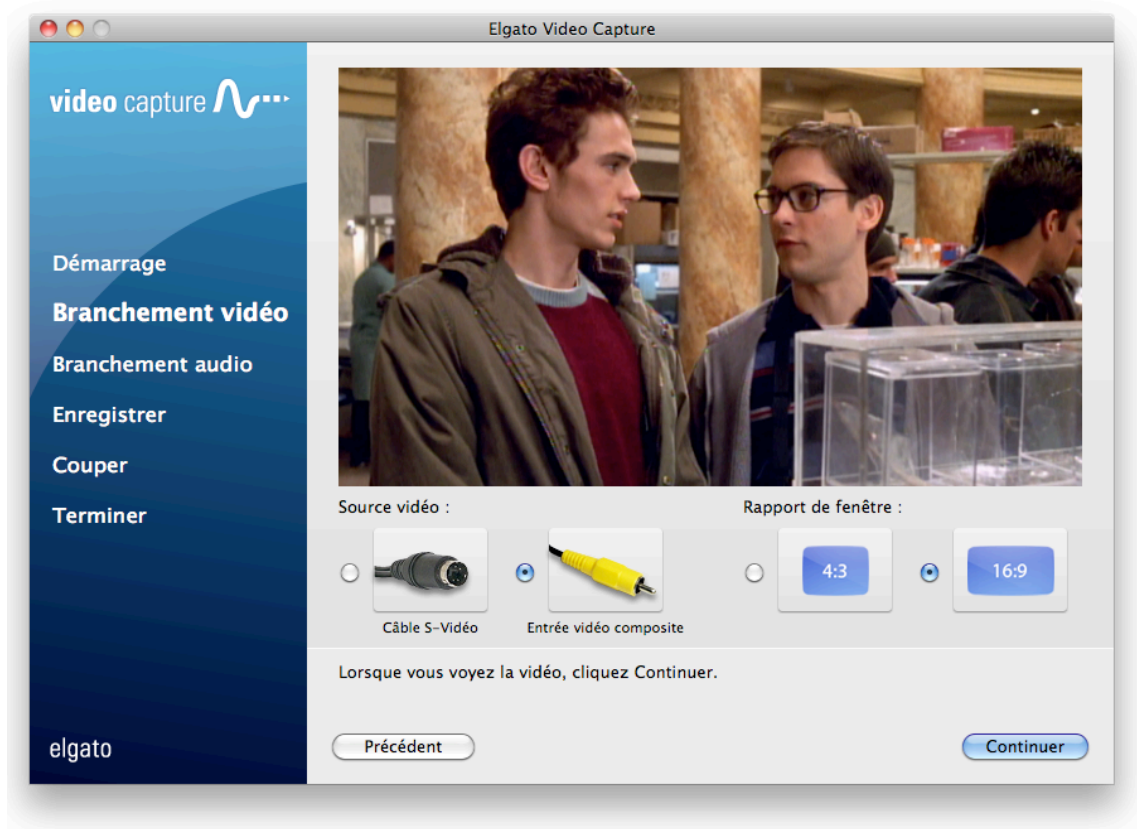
Elgato Video Capture

video capture

Démarrage

Branchement vidéo

Branchement audio

Enregistrer

Couper

Terminer

elgato

Source vidéo :

Câble S-Vidéo

Entrée vidéo composite

Rapport de fenêtre :

4:3

16:9

Lorsque vous voyez la vidéo, cliquez Continuer.

Précédent

Continuer